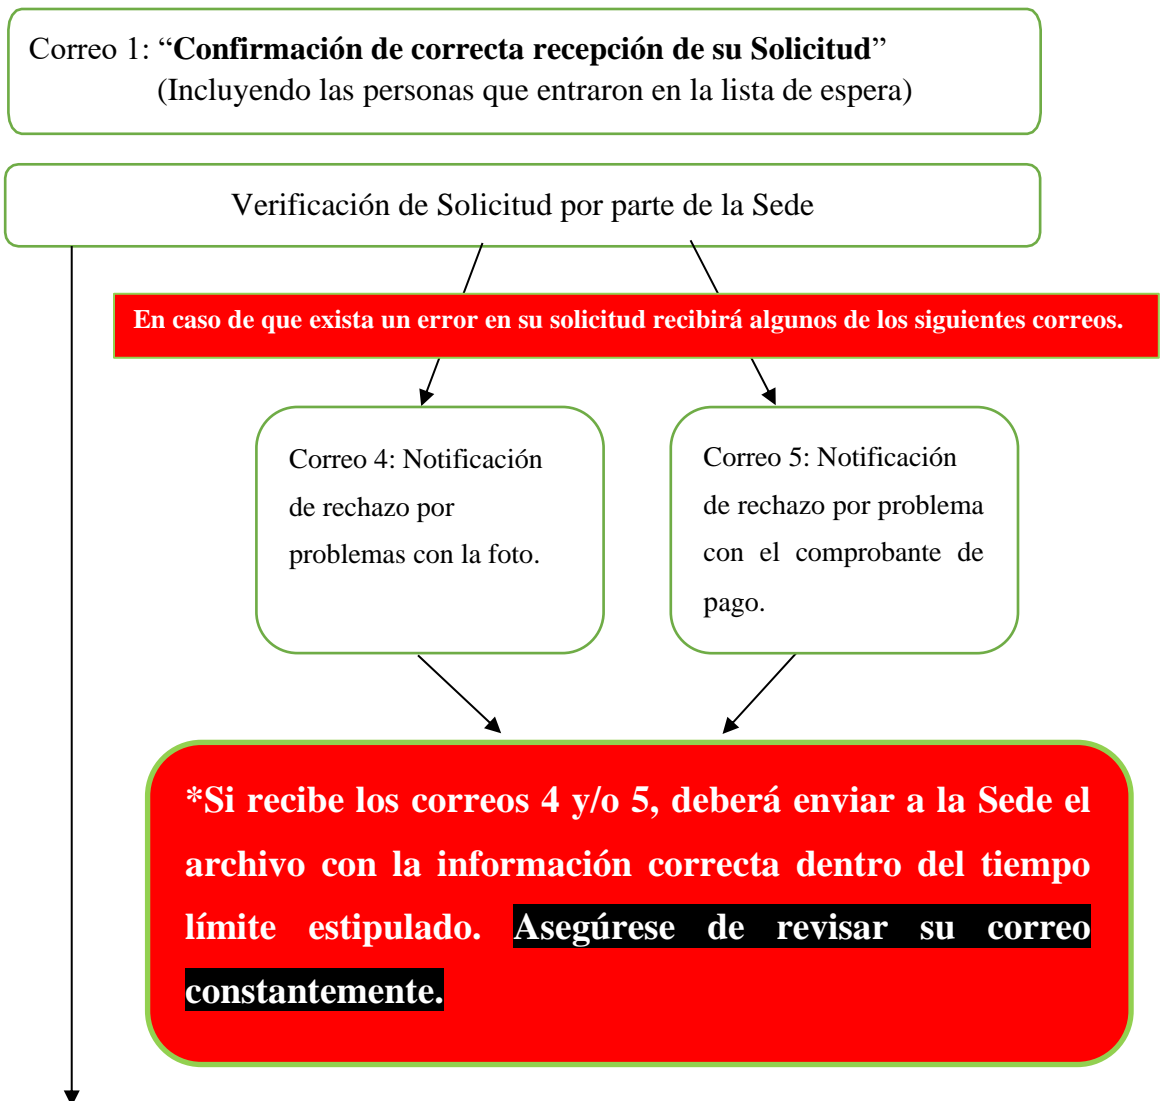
Correo 1: “Confirmación de correcta recepción de su Solicitud”
(Incluyendo las personas que entraron en la lista de espera)

Verificación de Solicitud por parte de la Sede

En caso de que exista un error en su solicitud recibirá algunos de los siguientes correos.

Correo 4: Notificación de rechazo por problemas con la foto.

Correo 5: Notificación de rechazo por problema con el comprobante de pago.

*Si recibe los correos 4 y/o 5, deberá enviar a la Sede el archivo con la información correcta dentro del tiempo límite estipulado. Asegúrese de revisar su correo constantemente.